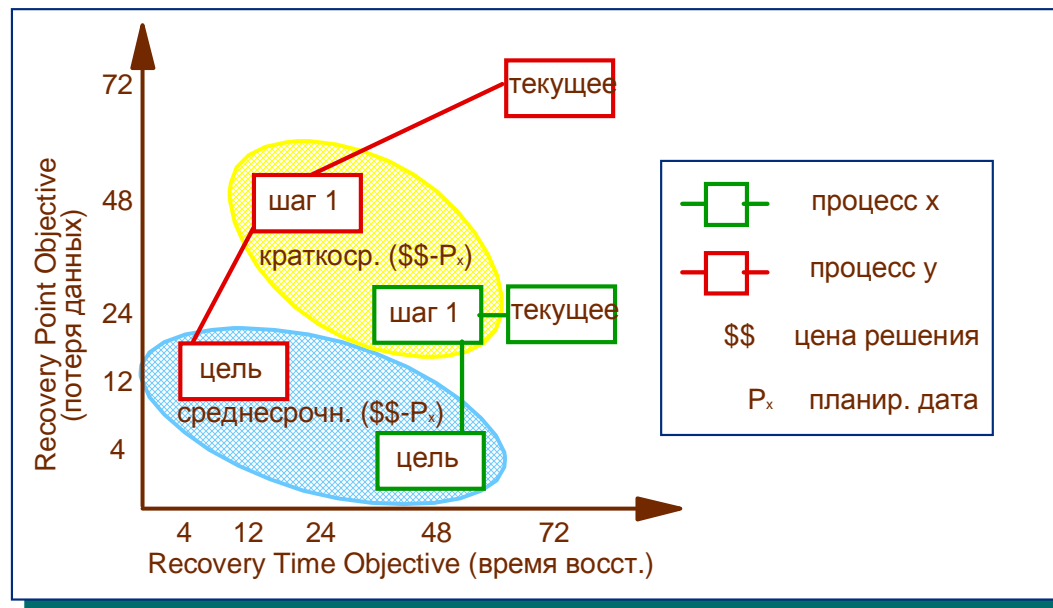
Recovery Point Objective (потеря данных)

72
48
24
12
4

текущее
шаг 1
краткоср. (\$\$-$P_x$)
шаг 1
текущее
цель
среднесрочн. (\$\$-$P_x$)
цель

4 12 24 48 72
Recovery Time Objective (время восст.)

процесс x
процесс y
\$\$ цена решения
$P_x$ планир. дата